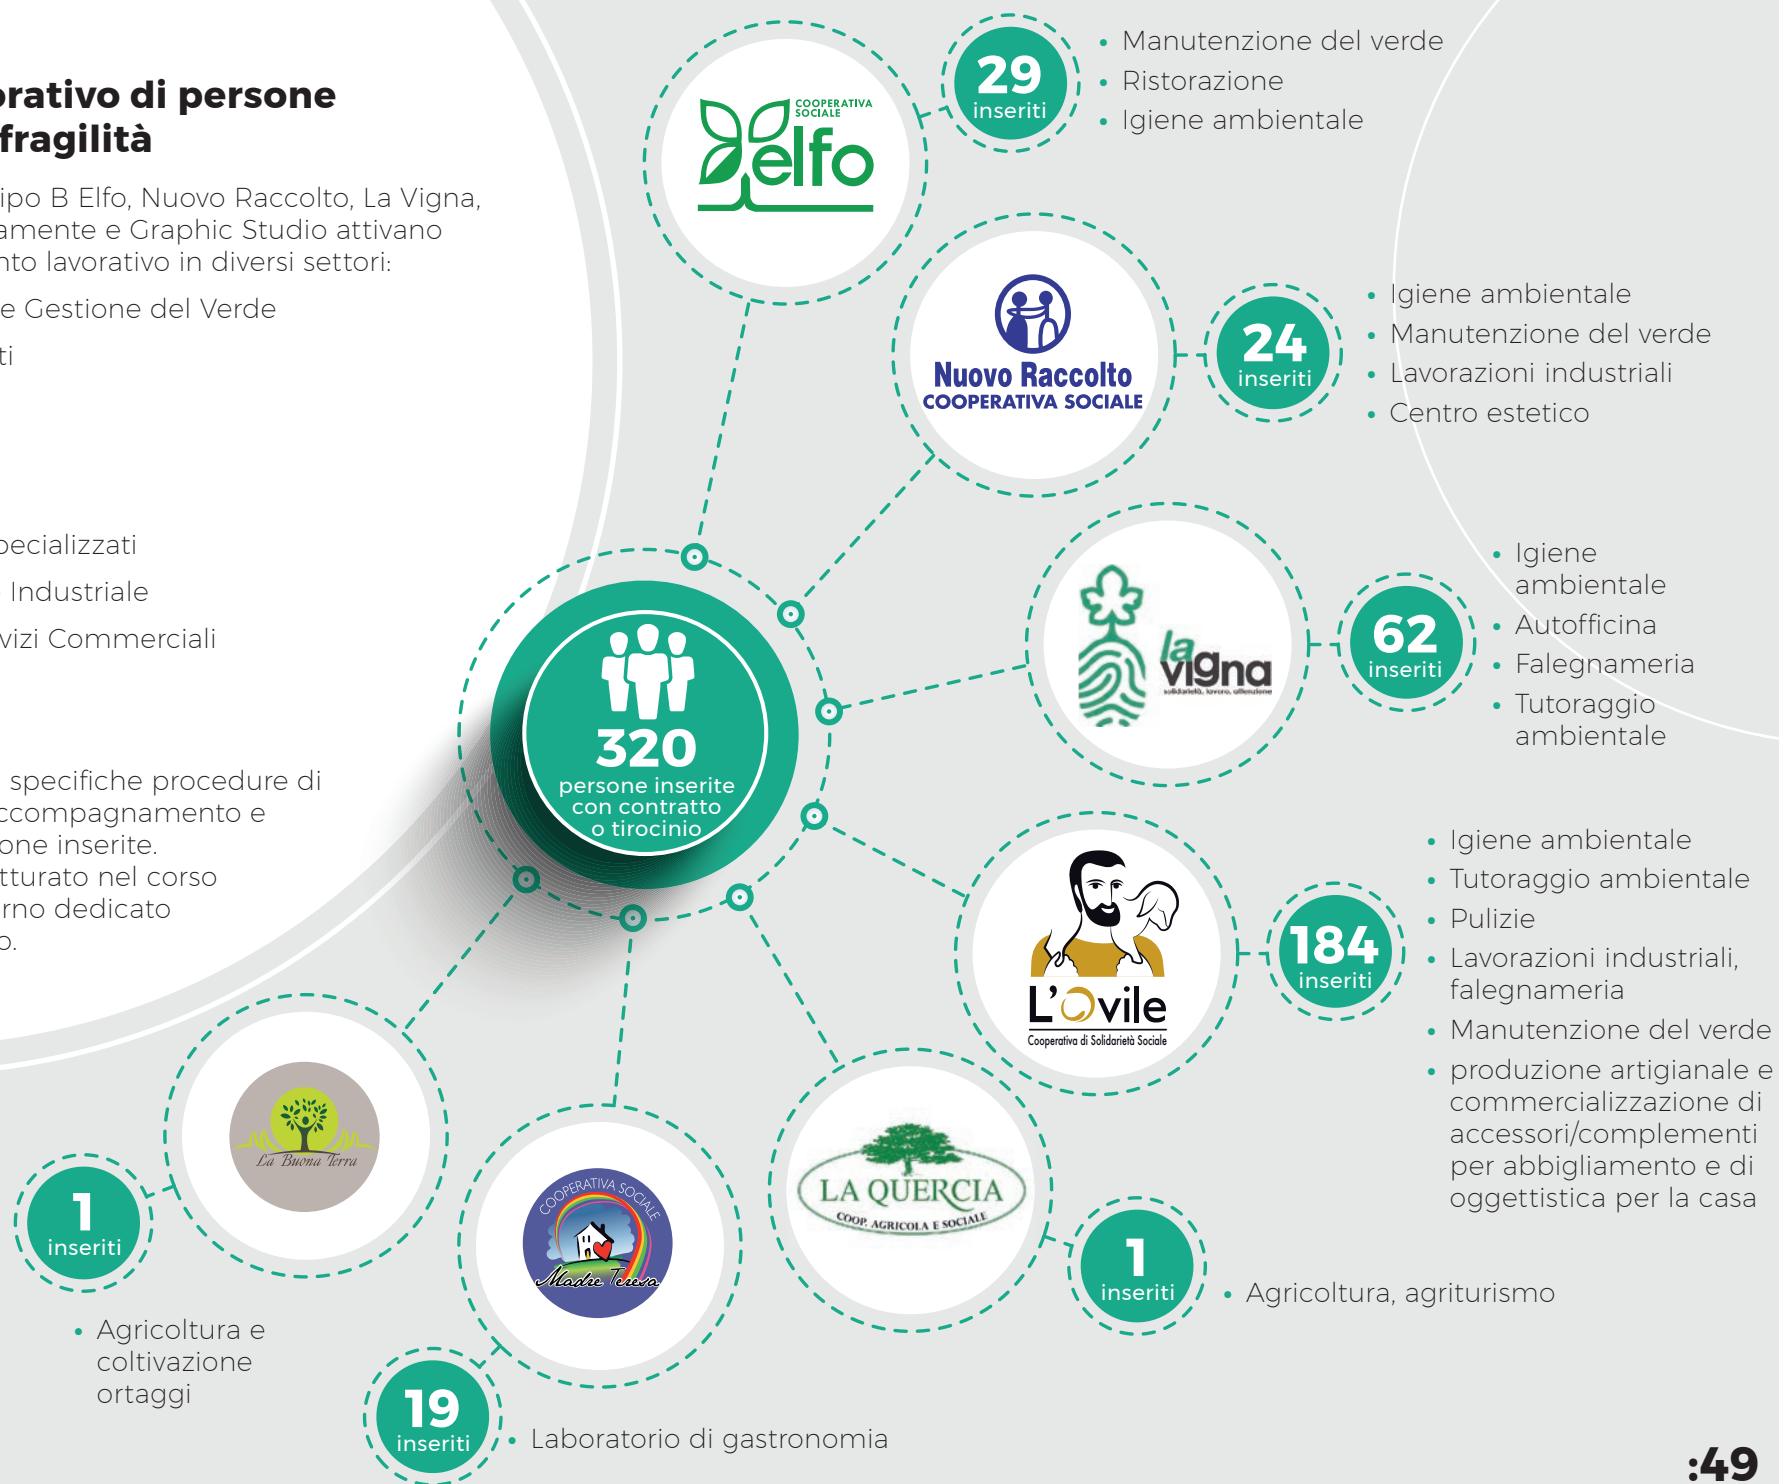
orativo di persone
fragilità

ipo B Elfo, Nuovo Raccolto, La Vigna, amente e Graphic Studio attivano nto lavorativo in diversi settori:

e Gestione del Verde

ti

pecializzati

Industriale

vizi Commerciali

specifiche procedure di ccompagnamento e one inserite. tturato nel corso rno dedicato o.

COOPERATIVA SOCIALE
elfo

29
inseriti

- Manutenzione del verde
- Ristorazione
- Igiene ambientale

Nuovo Raccolto
COOPERATIVA SOCIALE

24
inseriti

- Igiene ambientale
- Manutenzione del verde
- Lavorazioni industriali
- Centro estetico

la vigna
solidarietà, lavoro, attenzione

62
inseriti

- Igiene ambientale
- Autofficina
- Falegnameria
- Tutoraggio ambientale

320
persone inserite con contratto o tirocinio

L'Ovile
Cooperativa di Solidarietà Sociale

184
inseriti

- Igiene ambientale
- Tutoraggio ambientale
- Pulizie
- Lavorazioni industriali, falegnameria
- Manutenzione del verde
- produzione artigianale e commercializzazione di accessori/complementi per abbigliamento e di oggettistica per la casa

La Buona Terra

1
inseriti

- Agricoltura e coltivazione ortaggi

COOPERATIVA SOCIALE
Madre Teresa

19
inseriti

- Laboratorio di gastronomia

LA QUERCIA
COOP. AGRICOLA E SOCIALE

1
inseriti

- Agricoltura, agriturismo

:49